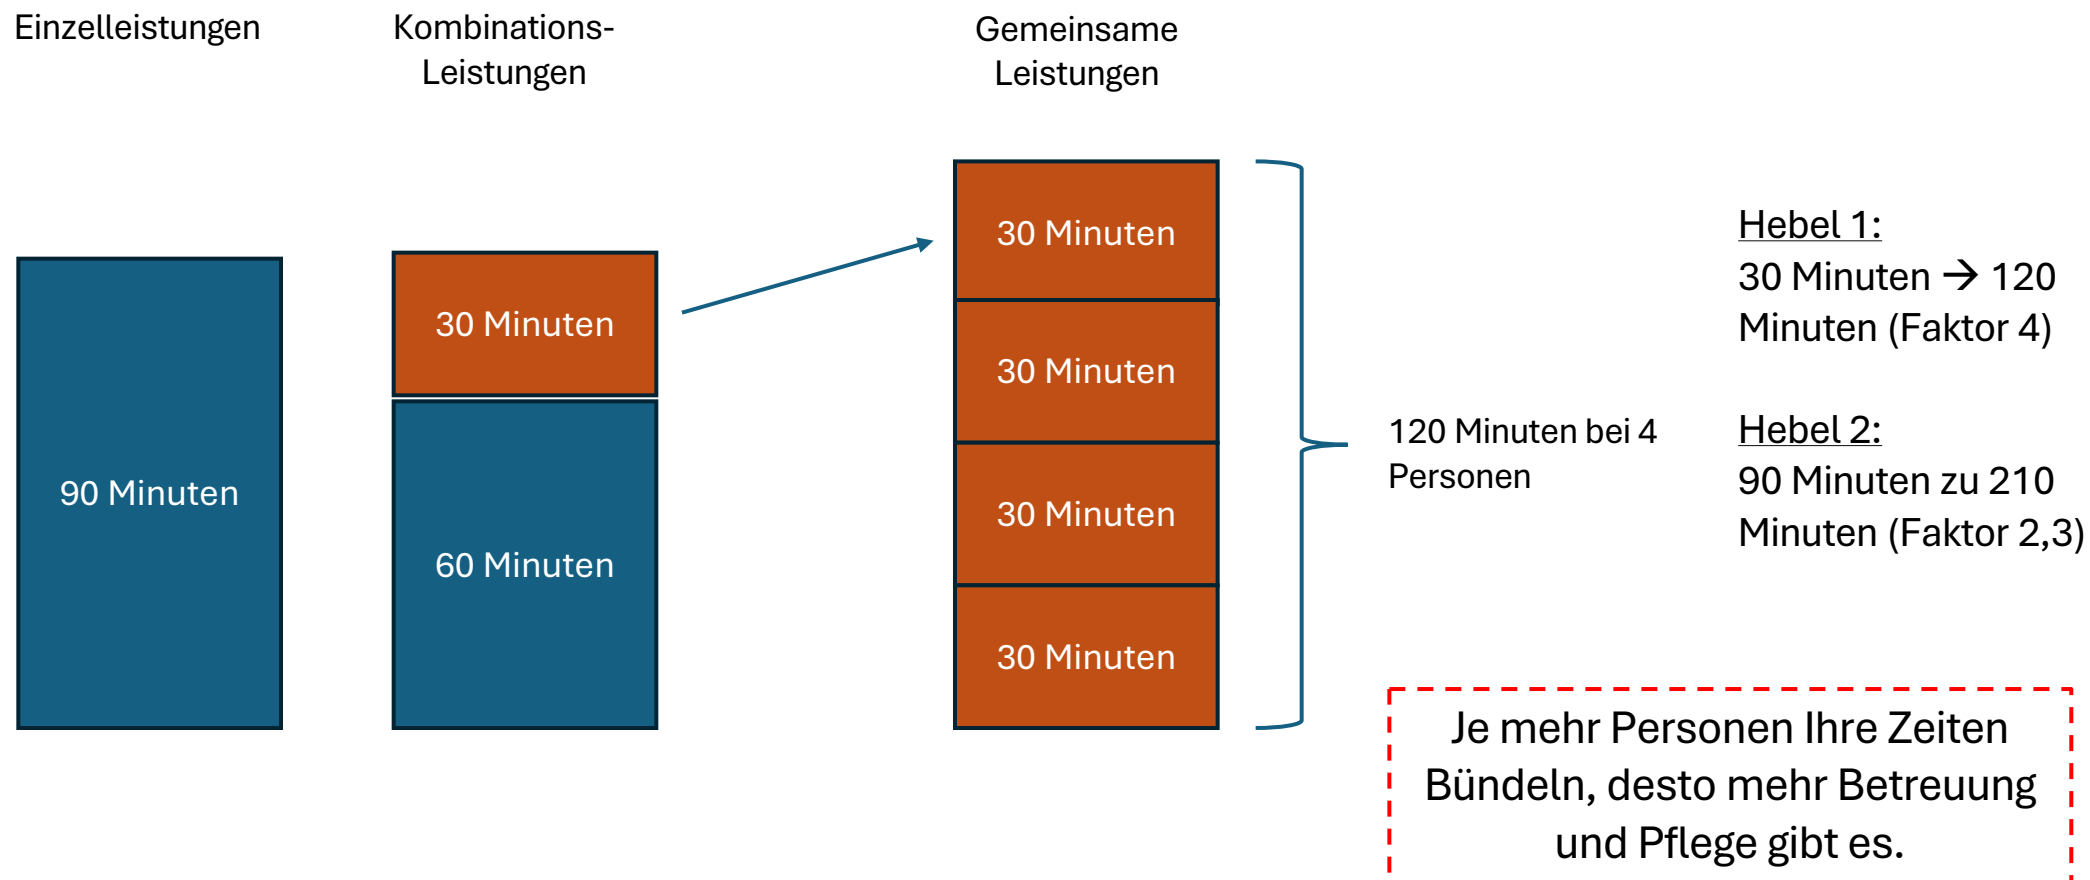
Einzelleistungen

Kombinations-Leistungen

Gemeinsame Leistungen

90 Minuten

30 Minuten

60 Minuten

30 Minuten

30 Minuten

30 Minuten

30 Minuten

120 Minuten bei 4 Personen

Hebel 1:
30 Minuten → 120 Minuten (Faktor 4)

Hebel 2:
90 Minuten zu 210 Minuten (Faktor 2,3)

Je mehr Personen Ihre Zeiten Bündeln, desto mehr Betreuung und Pflege gibt es.